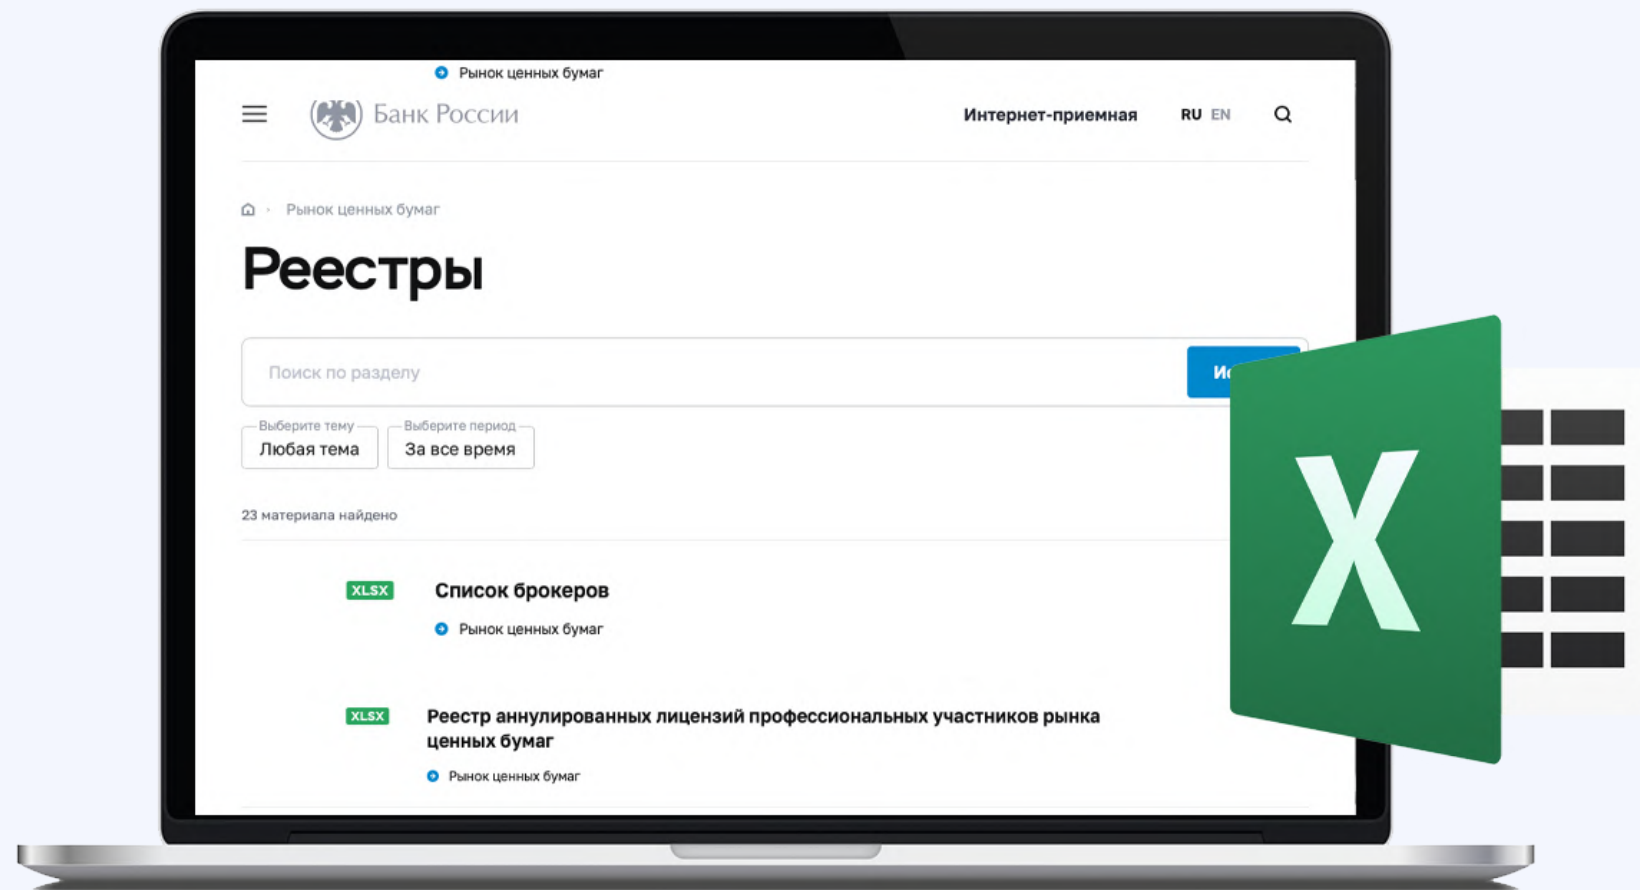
Рынок ценных бумаг

Банк России

Интернет-приемная

RU EN

Рынок ценных бумаг

Реестры

Поиск по разделу

И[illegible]

Выберите тему
Любая тема

Выберите период
За все время

23 материала найдено

XLSX

Список брокеров

Рынок ценных бумаг

XLSX

Реестр аннулированных лицензий профессиональных участников рынка ценных бумаг

Рынок ценных бумаг

X